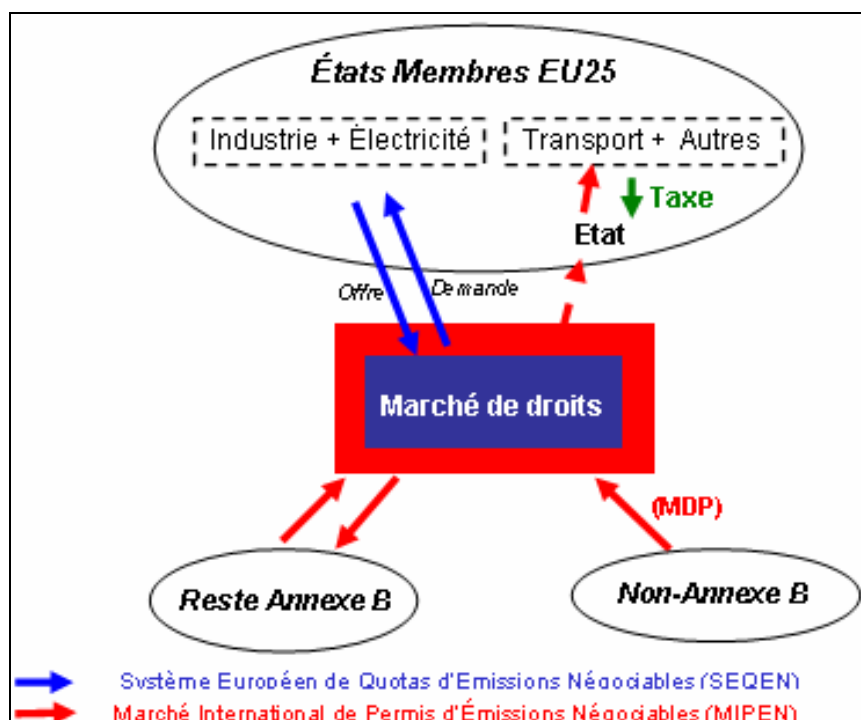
États Membres EU25

Industrie + Électricité

Transport + Autres

Taxe

Etat

Offre

Demande

Marché de droits

(MDP)

Reste Annexe B

Non-Annexe B

Système Européen de Quotas d'Emissions Négociables (SEQEN)

Marché International de Permis d'Émissions Négociables (MIPEN)